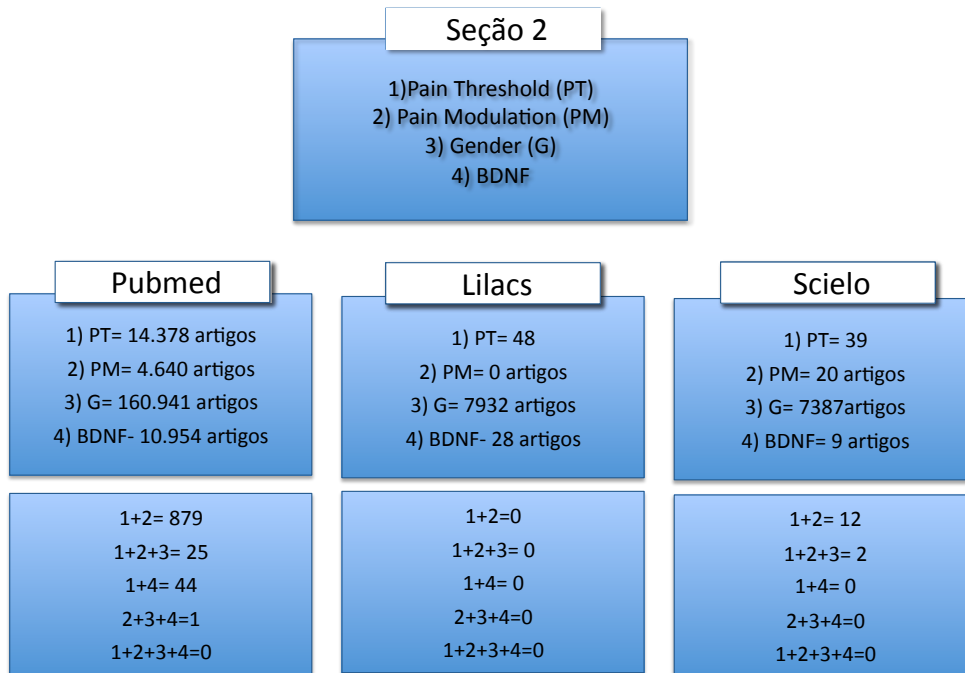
Seção 2

1)Pain Threshold (PT)
2) Pain Modulation (PM)
3) Gender (G)
4) BDNF

Pubmed

1) PT= 14.378 artigos
2) PM= 4.640 artigos
3) G= 160.941 artigos
4) BDNF- 10.954 artigos

1+2= 879
1+2+3= 25
1+4= 44
2+3+4=1
1+2+3+4=0

Lilacs

1) PT= 48
2) PM= 0 artigos
3) G= 7932 artigos
4) BDNF- 28 artigos

1+2=0
1+2+3= 0
1+4= 0
2+3+4=0
1+2+3+4=0

Scielo

1) PT= 39
2) PM= 20 artigos
3) G= 7387artigos
4) BDNF= 9 artigos

1+2= 12
1+2+3= 2
1+4= 0
2+3+4=0
1+2+3+4=0